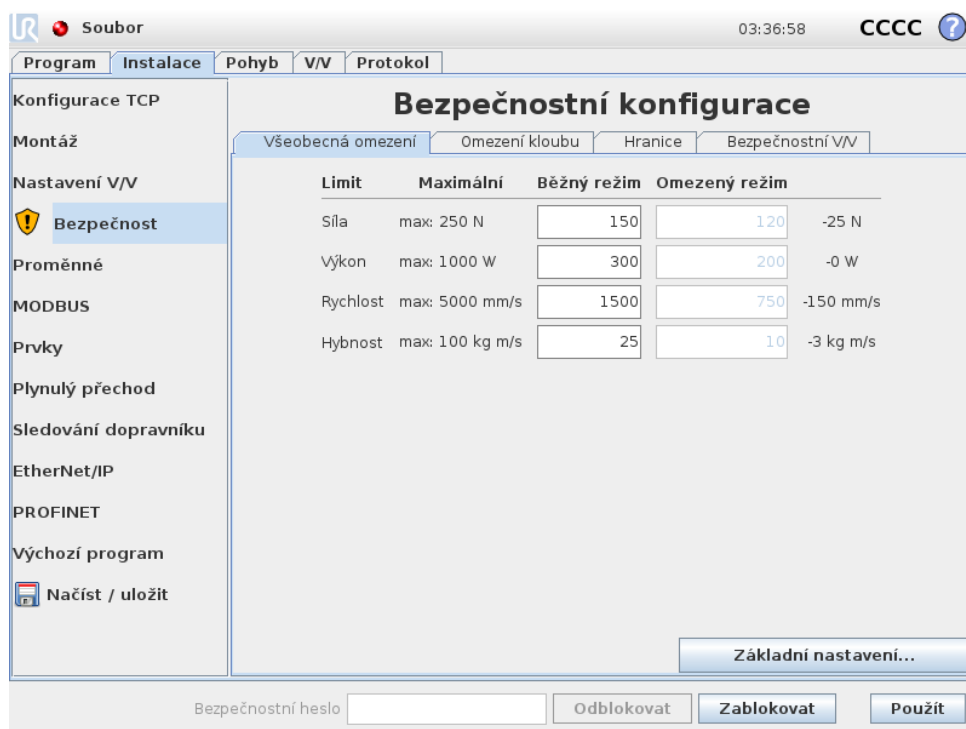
Soubor 03:36:58 CCCC ?

Program | Instalace | Pohyb | V/V | Protokol

Konfigurace TCP
Montáž
Nastavení V/V
Bezpečnost
Proměnné
MODBUS
Prvky
Plynulý přechod
Sledování dopravníku
EtherNet/IP
PROFINET
Výchozí program
Načíst / uložit

Bezpečnostní konfigurace

Všeobecná omezení | Omezení kloubu | Hranice | Bezpečnostní V/V

| Limit | Maximální | Běžný režim | Omezený režim | |
|---|---|---|---|---|
| Síla | max: 250 N | 150 | 120 | -25 N |
| Výkon | max: 1000 W | 300 | 200 | -0 W |
| Rychlost | max: 5000 mm/s | 1500 | 750 | -150 mm/s |
| Hybnost | max: 100 kg m/s | 25 | 10 | -3 kg m/s |

Základní nastavení...

Bezpečnostní heslo | Odblokovat | Zablokovat | Použít